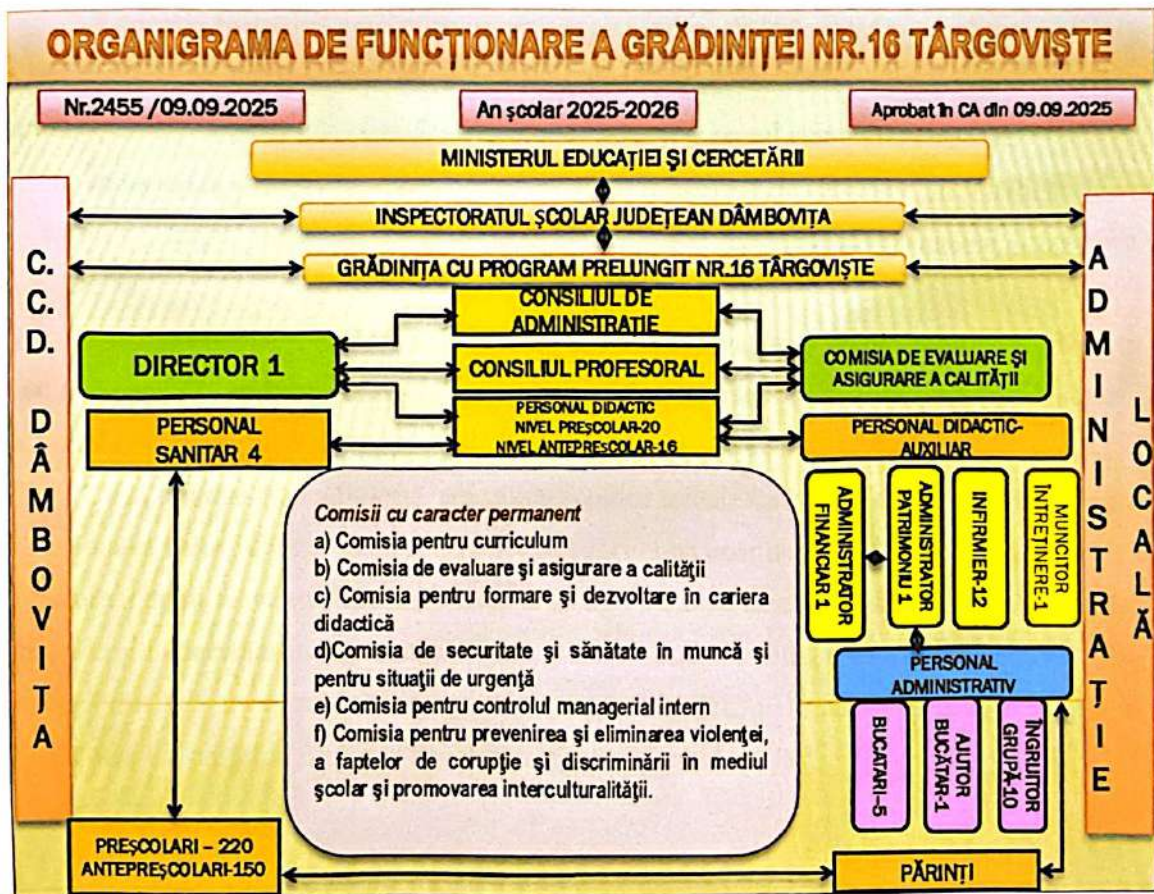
ORGANIGRAMA DE FUNCȚIONARE A GRĂDINIȚEI NR.16 TÂRGOVIȘTE

Nr.2455 /09.09.2025

An școlar 2025-2026

Aprobat în CA din 09.09.2025

MINISTERUL EDUCAȚIEI ȘI CERCETĂRII

INSPECTORATUL ȘCOLAR JUDEȚEAN DÂMBOVIȚA

GRĂDINIȚA CU PROGRAM PRELUNGIT NR.16 TÂRGOVIȘTE

C.C.D. DÂMBOVIȚA

ADMINISTRAȚIE LOCALĂ

CONSILIUL DE ADMINISTRAȚIE

DIRECTOR 1

CONSILIUL PROFESORAL

COMISIA DE EVALUARE ȘI ASIGURARE A CALITĂȚII

PERSONAL SANITAR 4

PERSONAL DIDACTIC
NIVEL PREȘCOLAR-20
NIVEL ANTEPREȘCOLAR-16

PERSONAL DIDACTIC-AUXILIAR

ADMINISTRATOR FINANCIAR 1

ADMINISTRATOR PATRIMONIU 1

INFIRMIER-12

MUNCITOR ÎNTREȚINERE-1

Comisii cu caracter permanent
a) Comisia pentru curriculum
b) Comisia de evaluare și asigurare a calității
c) Comisia pentru formare și dezvoltare în cariera didactică
d)Comisia de securitate și sănătate în muncă și pentru situații de urgență
e) Comisia pentru controlul managerial intern
f) Comisia pentru prevenirea și eliminarea violenței, a faptelor de corupție și discriminării în mediul școlar și promovarea interculturalității.

PERSONAL ADMINISTRATIV

BUCĂTARI-5

AJUTOR BUCĂTAR-1

ÎNGRIJITOR GRUPĂ-10

PREȘCOLARI – 220
ANTEPREȘCOLARI-150

PĂRINȚI